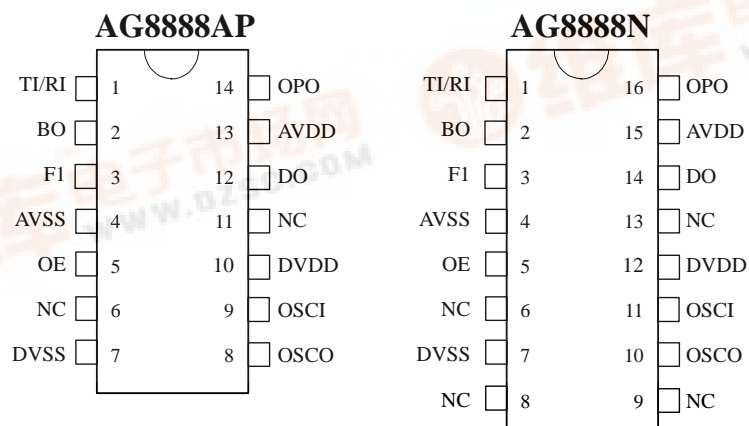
AG8888AP

| | | | |
|---|---|---|---|
| TI/RI | 1 | 14 | OPO |
| BO | 2 | 13 | AVDD |
| F1 | 3 | 12 | DO |
| AVSS | 4 | 11 | NC |
| OE | 5 | 10 | DVDD |
| NC | 6 | 9 | OSCI |
| DVSS | 7 | 8 | OSCO |

AG8888N

| | | | |
|---|---|---|---|
| TI/RI | 1 | 16 | OPO |
| BO | 2 | 15 | AVDD |
| F1 | 3 | 14 | DO |
| AVSS | 4 | 13 | NC |
| OE | 5 | 12 | DVDD |
| NC | 6 | 11 | OSCI |
| DVSS | 7 | 10 | OSCO |
| NC | 8 | 9 | NC |

WWW.DZSC.COM